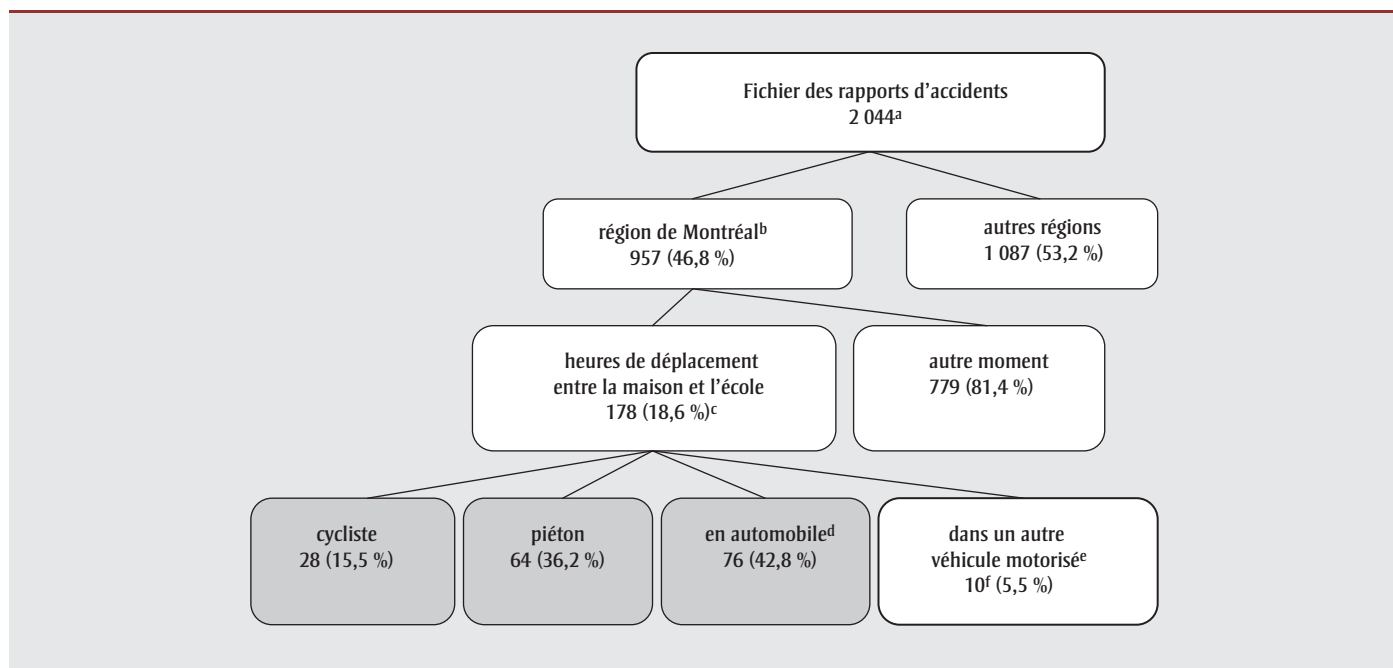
Fichier des rapports d'accidents
2 044$^{a}$

région de Montréal$^{b}$
957 (46,8 %)

autres régions
1 087 (53,2 %)

heures de déplacement entre la maison et l'école
178 (18,6 %)$^{c}$

autre moment
779 (81,4 %)

cycliste
28 (15,5 %)

piéton
64 (36,2 %)

en automobile$^{d}$
76 (42,8 %)

dans un autre véhicule motorisé$^{e}$
10$^{f}$ (5,5 %)